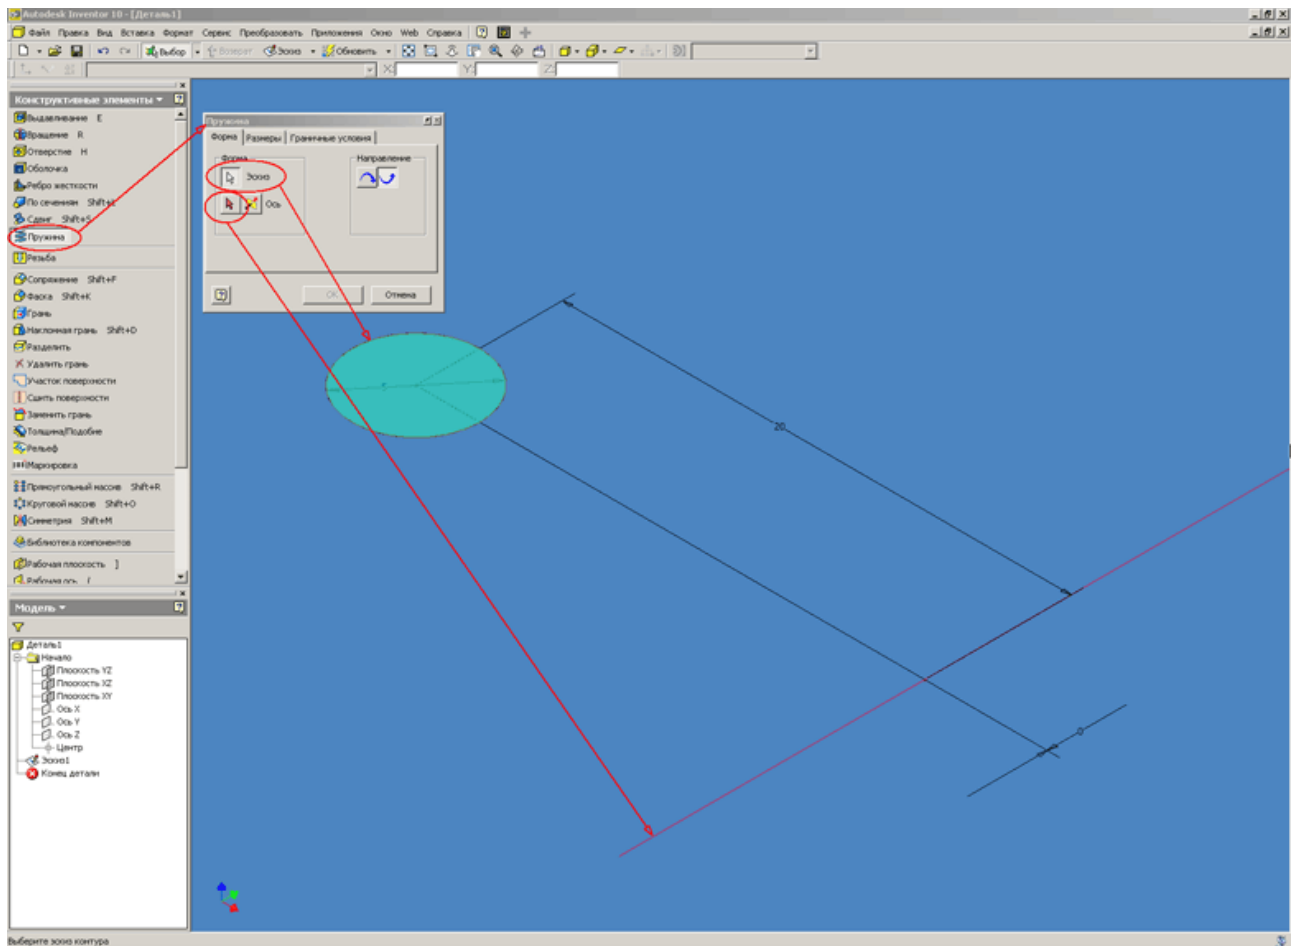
Autodesk Inventor 10 - [Деталь1]

Файл Правка Вид Вставка Формат Сервис Преобразовать Приложения Окно Web Справка

Выбор Возврат Эскиз Обновить

X: Y: Z:

Конструктивные элементы

Выдавливание E
Вращение R
Отверстие H
Оболочка
Ребро жесткости
По сечениям Shift+L
Сдвиг Shift+S
Пружина
Резьба
Сопряжение Shift+F
Фаска Shift+K
Грань
Наклонная грань Shift+D
Разделить
Удалить грань
Участок поверхности
Сшить поверхности
Заменить грань
Толщина/Подобие
Рельеф
Маркировка
Прямоугольный массив Shift+R
Круговой массив Shift+O
Симметрия Shift+M
Библиотека компонентов
Рабочая плоскость ]
Рабочая ось [

Модель

Деталь1
Начало
Плоскость YZ
Плоскость XZ
Плоскость XY
Ось X
Ось Y
Ось Z
Центр
Эскиз1
Конец детали

Пружина

Форма | Размеры | Граничные условия

Форма
Эскиз
Ось
Направление

ОК Отмена

20

0

Выберите эскиз контура